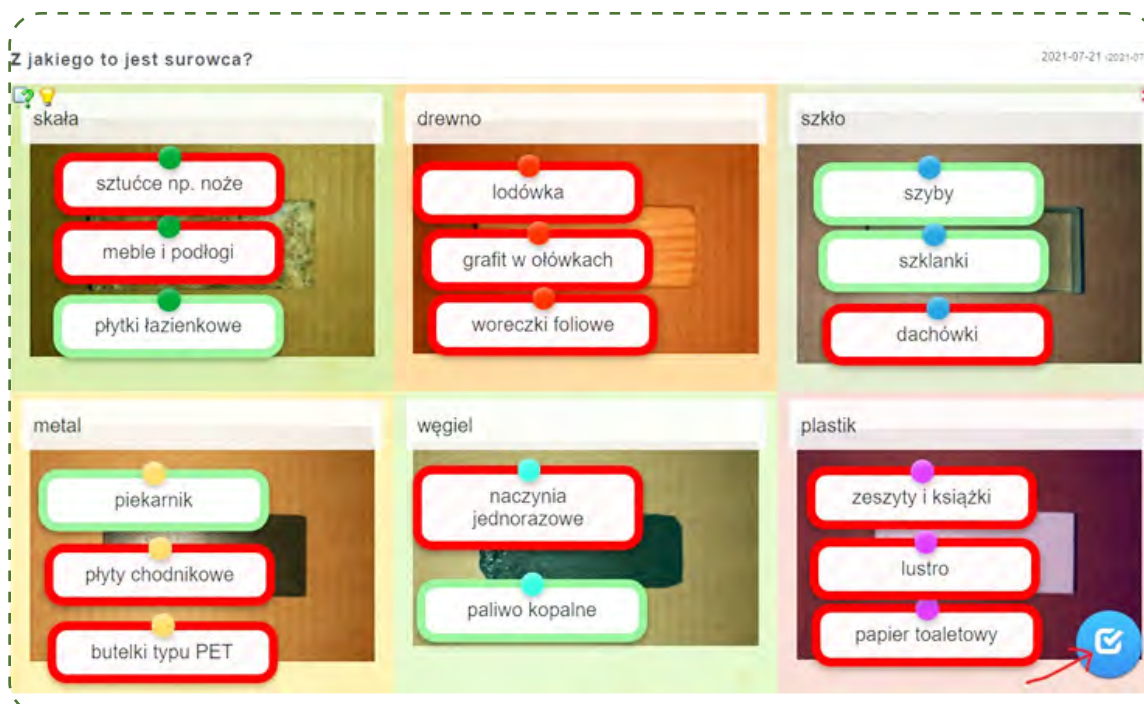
Z jakiego to jest surowca?

2021-07-21 2021-07

skała

sztućce np. noże

meble i podłogi

płytki łazienkowe

drewno

lodówka

grafit w ołówkach

woreczki foliowe

szkło

szyby

szklanki

dachówki

metal

piekarnik

płyty chodnikowe

butelki typu PET

węgiel

naczynia jednorazowe

paliwo kopalne

plastik

zeszyty i książki

lustro

papier toaletowy